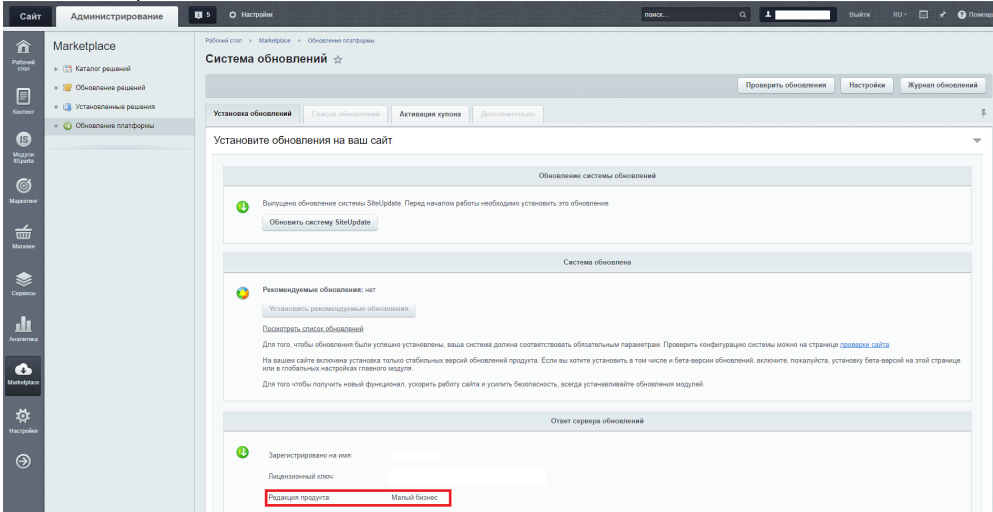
Сайт | Администрирование | 5 | Настройки | поиск... | Выйти | RU | Помощь

Рабочий стол
Контент
Модули IISparta
Маркетинг
Магазин
Сервисы
Аналитика
Marketplace
Настройки

Marketplace
Каталог решений
Обновление решений
Установленные решения
Обновление платформы

Рабочий стол > Marketplace > Обновление платформы

Система обновлений ☆

Проверить обновления | Настройки | Журнал обновлений

Установка обновлений | Список обновлений | Активация купона | Дополнительно

Установите обновления на ваш сайт

Обновление системы обновлений

Выпущено обновление системы SiteUpdate. Перед началом работы необходимо установить это обновление

Обновить систему SiteUpdate

Система обновлена

Рекомендуемые обновления: нет

Установить рекомендуемые обновления

Посмотреть список обновлений

Для того, чтобы обновления были успешно установлены, ваша система должна соответствовать обязательным параметрам. Проверить конфигурацию системы можно на странице проверки сайта.

На вашем сайте включена установка только стабильных версий обновлений продукта. Если вы хотите установить в том числе и бета-версии обновлений, включите, пожалуйста, установку бета-версий на этой странице или в глобальных настройках главного модуля.

Для того чтобы получить новый функционал, ускорить работу сайта и усилить безопасность, всегда устанавливайте обновления модулей.

Ответ сервера обновлений

Зарегистрировано на имя:

Лицензионный ключ:

Редакция продукта: Малый бизнес